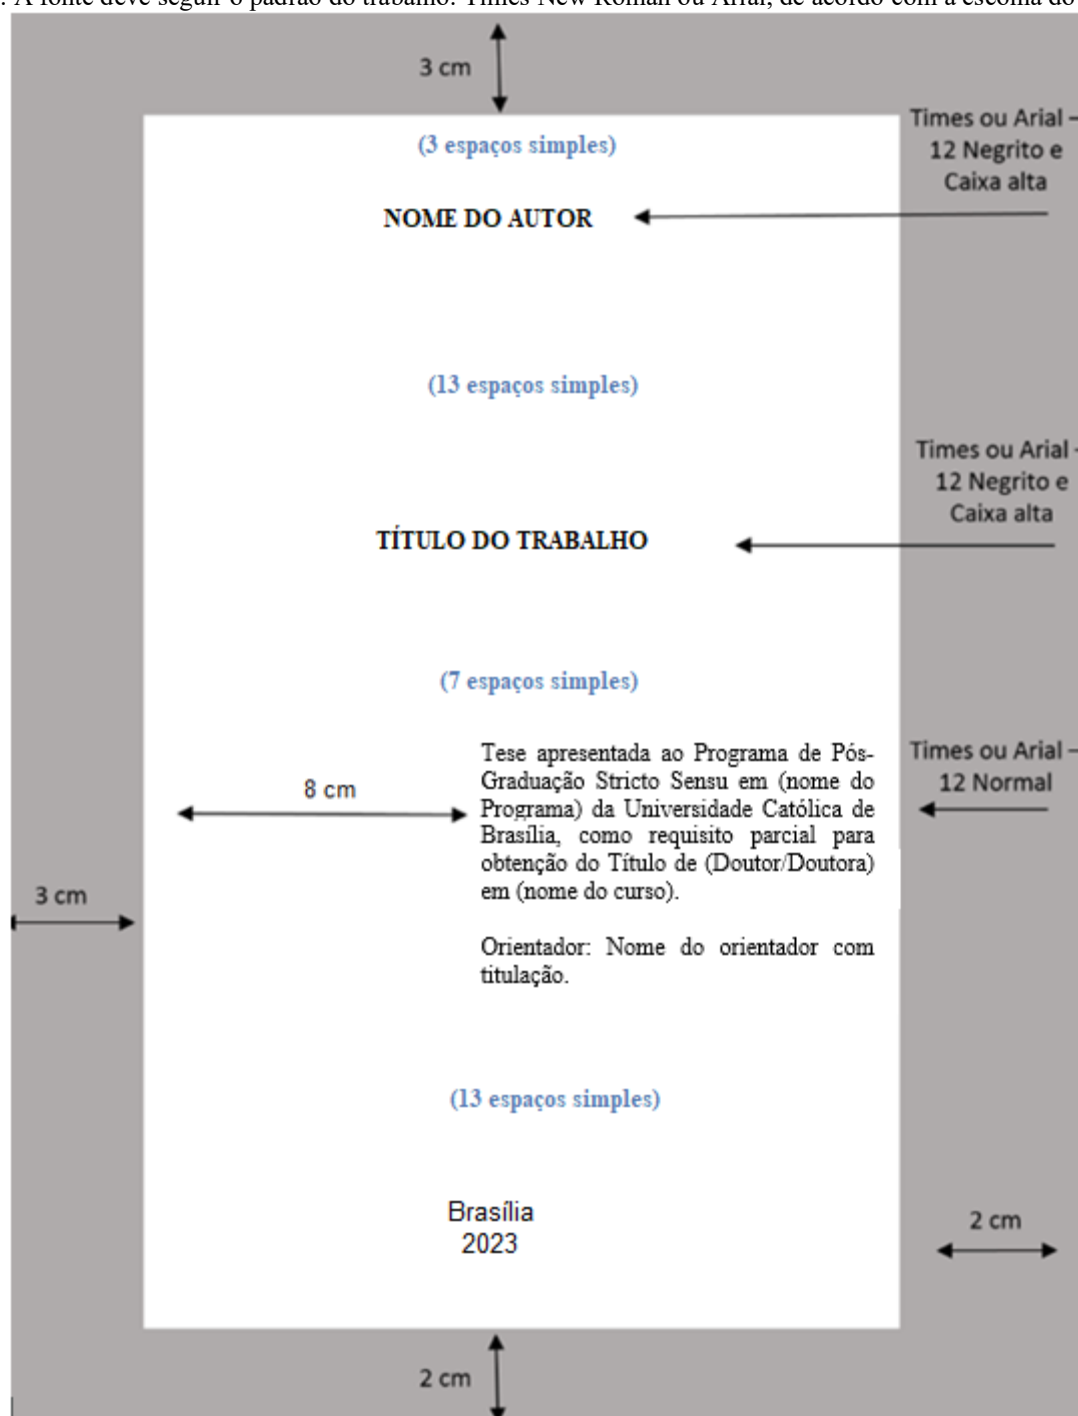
. A fonte deve seguir o padrão do trabalho: Times New Roman ou Arial, de acordo com a escolha do

3 cm

(3 espaços simples)

Times ou Arial – 12 Negrito e Caixa alta

NOME DO AUTOR

(13 espaços simples)

Times ou Arial – 12 Negrito e Caixa alta

TÍTULO DO TRABALHO

(7 espaços simples)

8 cm

Tese apresentada ao Programa de Pós-Graduação Stricto Sensu em (nome do Programa) da Universidade Católica de Brasília, como requisito parcial para obtenção do Título de (Doutor/Doutora) em (nome do curso).

Times ou Arial – 12 Normal

3 cm

Orientador: Nome do orientador com titulação.

(13 espaços simples)

Brasília
2023

2 cm

2 cm